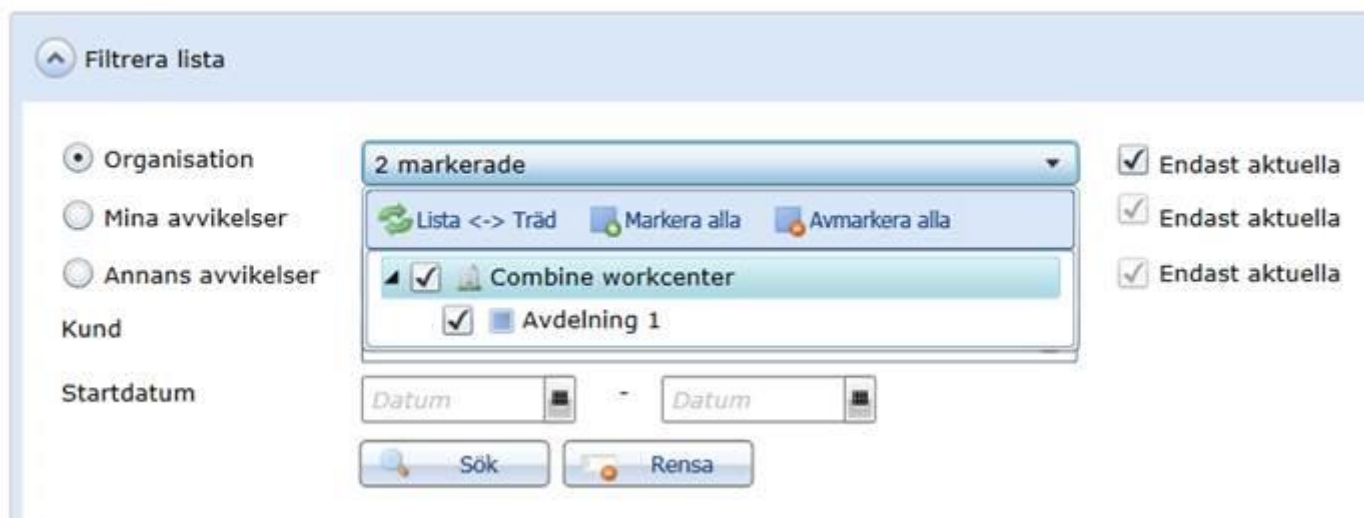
Filtrera lista

Organisation

2 markerade

Endast aktuella

Lista <-> Träd

Markera alla

Avmarkera alla

Mina avvikelser

Endast aktuella

Combine workcenter

Annans avvikelser

Endast aktuella

Avdelning 1

Kund

Startdatum

Datum

-

Datum

Sök

Rensa